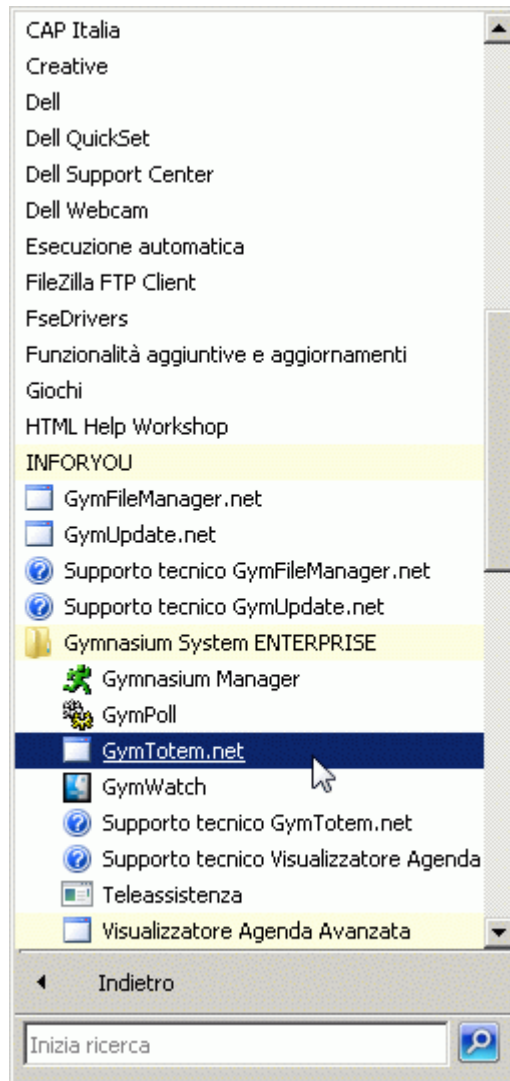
CAP Italia
Creative
Dell
Dell QuickSet
Dell Support Center
Dell Webcam
Esecuzione automatica
FileZilla FTP Client
FseDrivers
Funzionalità aggiuntive e aggiornamenti
Giochi
HTML Help Workshop
INFORYOU
GymFileManager.net
GymUpdate.net
Supporto tecnico GymFileManager.net
Supporto tecnico GymUpdate.net
Gymnasium System ENTERPRISE
Gymnasium Manager
GymPoll
GymTotem.net
GymWatch
Supporto tecnico GymTotem.net
Supporto tecnico Visualizzatore Agenda
Teleassistenza
Visualizzatore Agenda Avanzata
Indietro
Inizia ricerca